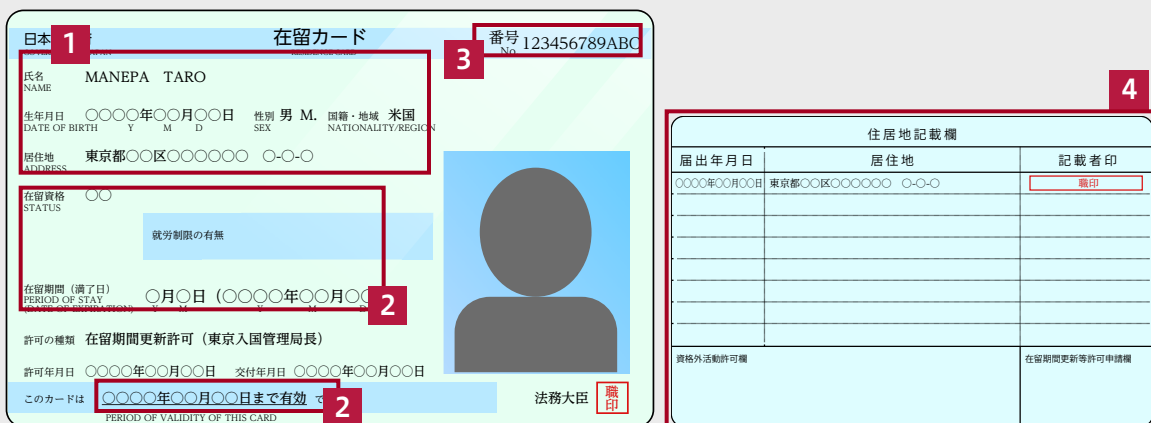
日本 1
在留カード
番号 No 123456789ABC
3

氏名 NAME MANEPA TARO
生年月日 DATE OF BIRTH ○○○○年○○月○○日 Y M D
性別 SEX 男 M.
国籍・地域 NATIONALITY/REGION 米国
居住地 ADDRESS 東京都○○区○○○○○○ ○-○-○

在留資格 STATUS ○○
就労制限の有無
在留期間（満了日） PERIOD OF STAY (DATE OF EXPIRATION) ○月○日（○○○○年○○月○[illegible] Y M
2

許可の種類 在留期間更新許可（東京入国管理局長）
許可年月日 ○○○○年○○月○○日 交付年月日 ○○○○年○○月○○日
このカードは ○○○○年○○月○○日まで有効 で PERIOD OF VALIDITY OF THIS CARD
2
法務大臣 職印

4
住居地記載欄
| 届出年月日 | 居住地 | 記載者印 |
|---|---|---|
| ○○○○年○○月○○日 | 東京都○○区○○○○○○ ○-○-○ | 職印 |

資格外活動許可欄
在留期間更新等許可申請欄